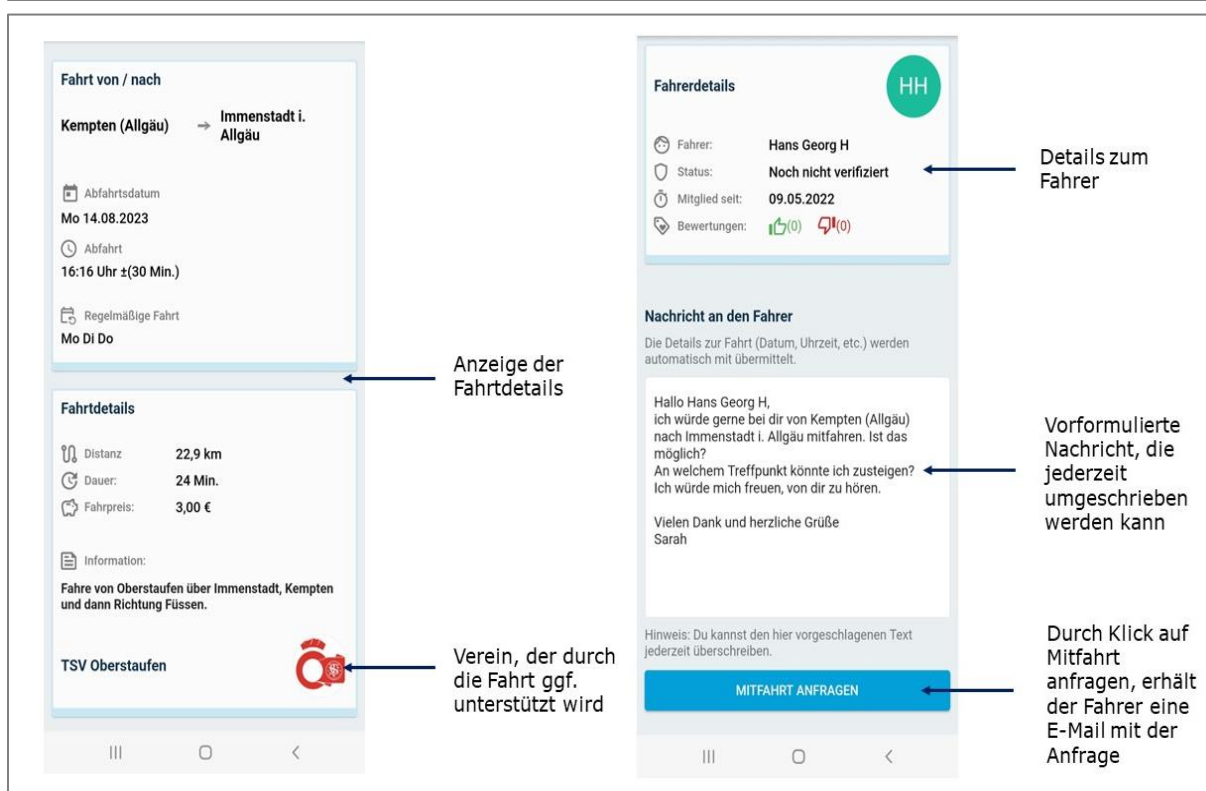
Fahrt von / nach

Kempten (Allgäu) → Immenstadt i. Allgäu

Abfahrtsdatum
Mo 14.08.2023

Abfahrt
16:16 Uhr ±(30 Min.)

Regelmäßige Fahrt
Mo Di Do

Anzeige der Fahrtdetails

Fahrtdetails

Distanz 22,9 km
Dauer: 24 Min.
Fahrpreis: 3,00 €

Information:

Fahre von Oberstaufen über Immenstadt, Kempten und dann Richtung Füssen.

TSV Oberstaufen

Verein, der durch die Fahrt ggf. unterstützt wird

Fahrerdetails

HH

Fahrer: Hans Georg H
Status: Noch nicht verifiziert
Mitglied seit: 09.05.2022
Bewertungen: (0) (0)

Details zum Fahrer

Nachricht an den Fahrer
Die Details zur Fahrt (Datum, Uhrzeit, etc.) werden automatisch mit übermittelt.

Hallo Hans Georg H,
ich würde gerne bei dir von Kempten (Allgäu) nach Immenstadt i. Allgäu mitfahren. Ist das möglich?
An welchem Treffpunkt könnte ich zusteigen?
Ich würde mich freuen, von dir zu hören.

Vielen Dank und herzliche Grüße
Sarah

Vorformulierte Nachricht, die jederzeit umgeschrieben werden kann

Hinweis: Du kannst den hier vorgeschlagenen Text jederzeit überschreiben.

MITFAHRT ANFRAGEN

Durch Klick auf Mitfahrt anfragen, erhält der Fahrer eine E-Mail mit der Anfrage